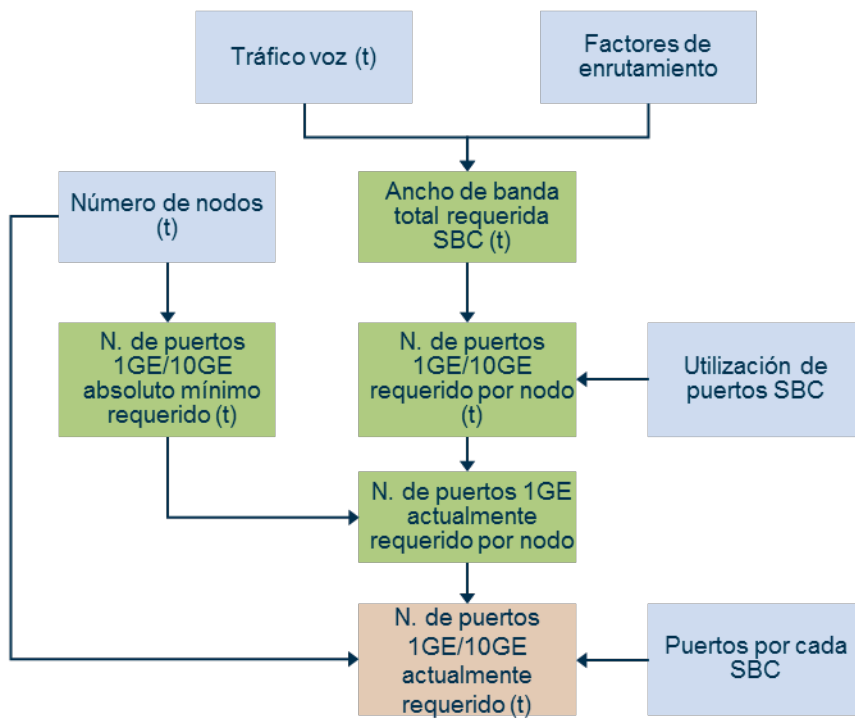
Tráfico voz (t)

Factores de enrutamiento

Número de nodos (t)

Ancho de banda total requerida SBC (t)

N. de puertos 1GE/10GE absoluto mínimo requerido (t)

N. de puertos 1GE/10GE requerido por nodo (t)

Utilización de puertos SBC

N. de puertos 1GE actualmente requerido por nodo

N. de puertos 1GE/10GE actualmente requerido (t)

Puertos por cada SBC